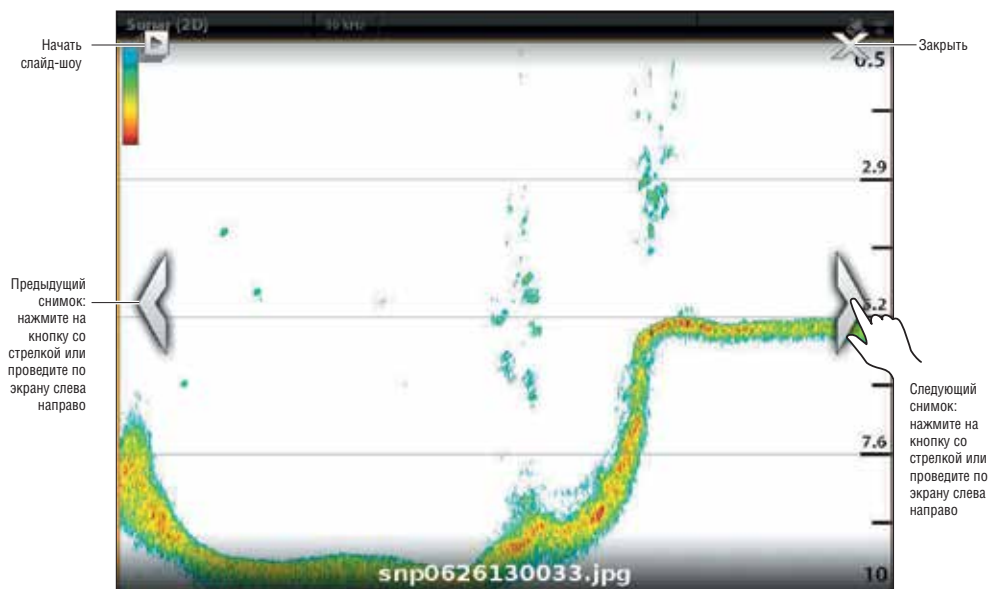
Sonar (2D)

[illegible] kHz

Начать слайд-шоу

Закрыть

0.5

2.9

5.2

7.6

10

Предыдущий снимок: нажмите на кнопку со стрелкой или проведите по экрану слева направо

Следующий снимок: нажмите на кнопку со стрелкой или проведите по экрану слева направо

snp0626130033.jpg